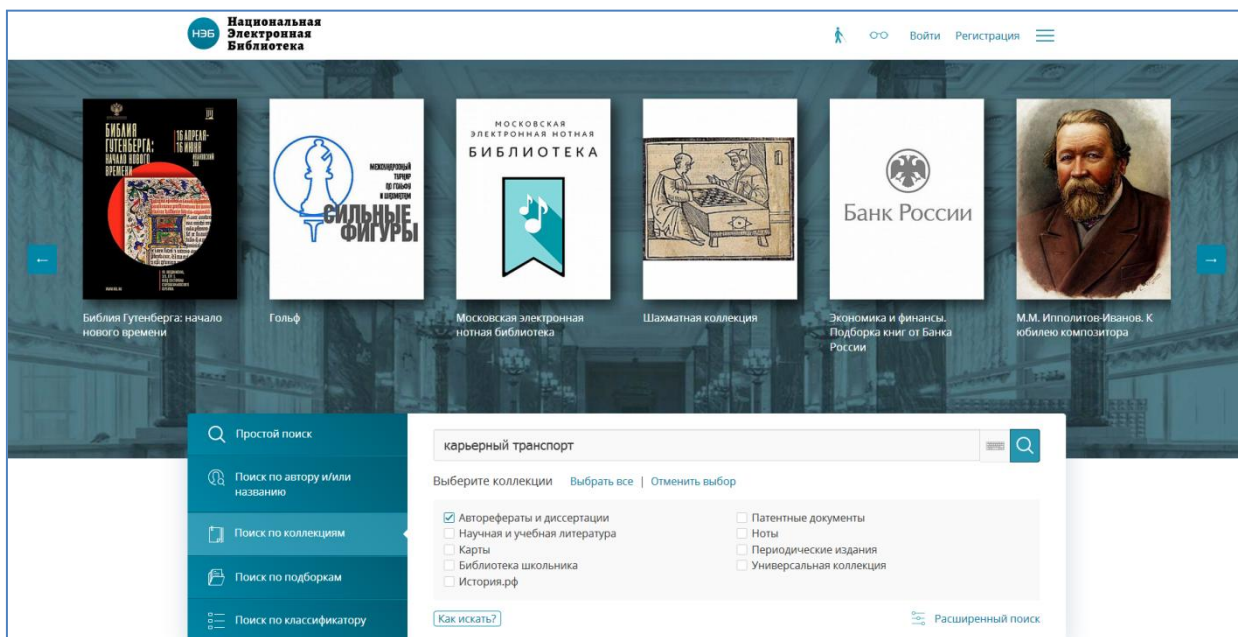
НЭБ Национальная Электронная Библиотека

Войти Регистрация

БИБЛИЯ ГУТЕНБЕРГА: НАЧАЛО НОВОГО ВРЕМЕНИ 16 АПРЕЛЯ – 16 ИЮНЯ

МЕЖДУНАРОДНЫЙ ТУРНИР ПО ГОЛЬФУ И ШАХМАТАМ СИЛЬНЫЕ ФИГУРЫ

МОСКОВСКАЯ ЭЛЕКТРОННАЯ НОТНАЯ БИБЛИОТЕКА

Банк России

Библия Гутенберга: начало нового времени

Гольф

Московская электронная нотная библиотека

Шахматная коллекция

Экономика и финансы. Подборка книг от Банка России

М.М. Ипполитов-Иванов. К юбилею композитора

Простой поиск

Поиск по автору и/или названию

Поиск по коллекциям

Поиск по подборкам

Поиск по классификатору

карьерный транспорт

Выберите коллекции Выбрать все | Отменить выбор

☑ Авторефераты и диссертации
Научная и учебная литература
Карты
Библиотека школьника
История.рф
Патентные документы
Ноты
Периодические издания
Универсальная коллекция

Как искать?

Расширенный поиск